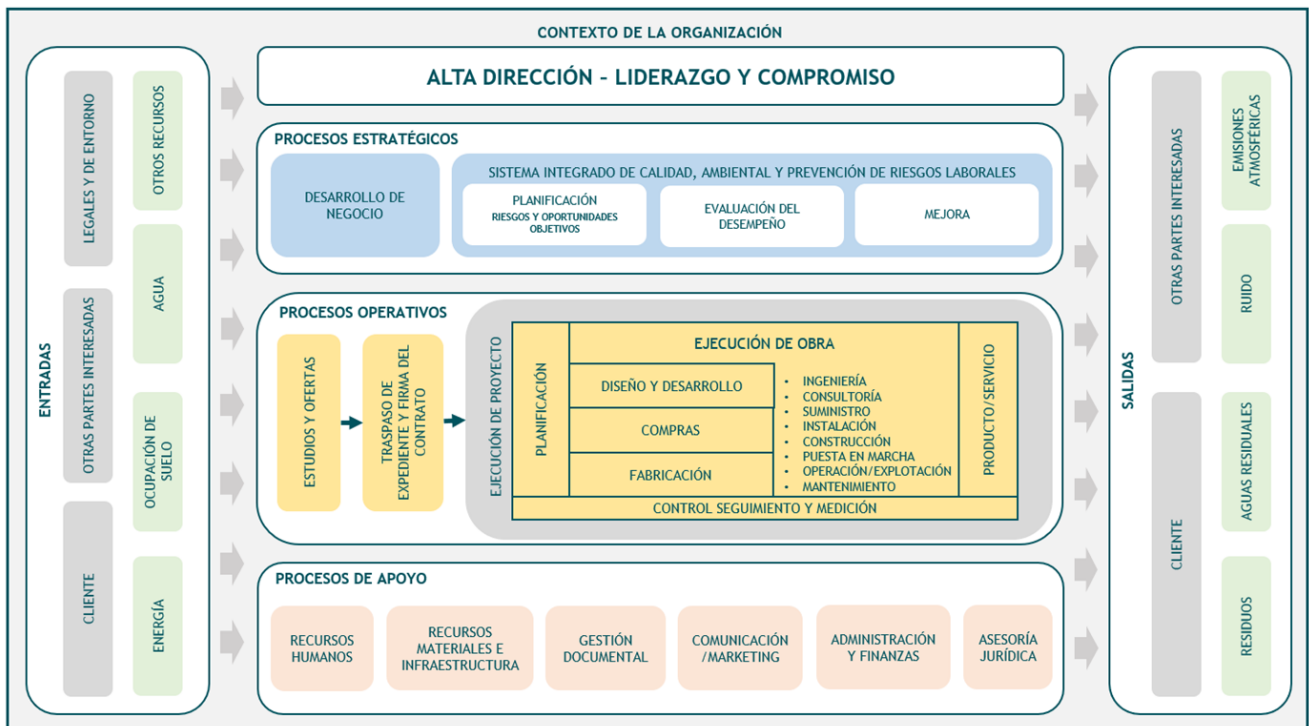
CONTEXTO DE LA ORGANIZACIÓN

ENTRADAS

LEGALES Y DE ENTORNO

OTRAS PARTES INTERESADAS

CLIENTE

OTROS RECURSOS

AGUA

OCUPACIÓN DE SUELO

ENERGÍA

ALTA DIRECCIÓN – LIDERAZGO Y COMPROMISO

PROCESOS ESTRATÉGICOS

DESARROLLO DE NEGOCIO

SISTEMA INTEGRADO DE CALIDAD, AMBIENTAL Y PREVENCIÓN DE RIESGOS LABORALES

PLANIFICACIÓN
RIESGOS Y OPORTUNIDADES
OBJETIVOS

EVALUACIÓN DEL DESEMPEÑO

MEJORA

PROCESOS OPERATIVOS

ESTUDIOS Y OFERTAS

TRASPASO DE EXPEDIENTE Y FIRMA DEL CONTRATO

EJECUCIÓN DE PROYECTO

PLANIFICACIÓN

EJECUCIÓN DE OBRA

DISEÑO Y DESARROLLO

COMPRAS

FABRICACIÓN

• INGENIERÍA
• CONSULTORÍA
• SUMINISTRO
• INSTALACIÓN
• CONSTRUCCIÓN
• PUESTA EN MARCHA
• OPERACIÓN/EXPLOTACIÓN
• MANTENIMIENTO

PRODUCTO/SERVICIO

CONTROL SEGUIMIENTO Y MEDICIÓN

PROCESOS DE APOYO

RECURSOS HUMANOS

RECURSOS MATERIALES E INFRAESTRUCTURA

GESTIÓN DOCUMENTAL

COMUNICACIÓN /MARKETING

ADMINISTRACIÓN Y FINANZAS

ASESORÍA JURÍDICA

SALIDAS

OTRAS PARTES INTERESADAS

CLIENTE

EMISIONES ATMOSFÉRICAS

RUIDO

AGUAS RESIDUALES

RESIDUOS